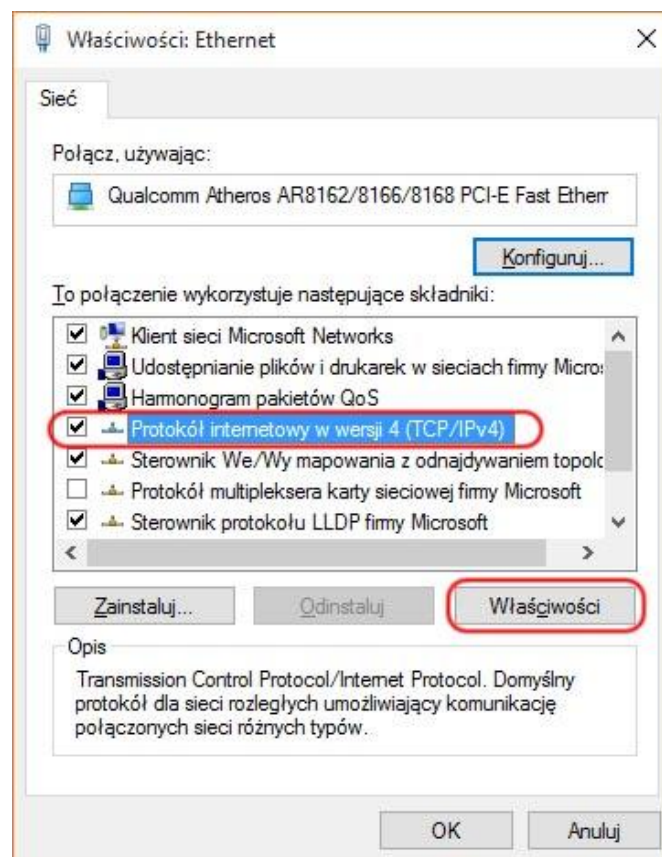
Właściwości: Ethernet

×

Sieć

Połącz, używając:

Qualcomm Atheros AR8162/8166/8168 PCI-E Fast Etherr

Konfiguruj...

To połączenie wykorzystuje następujące składniki:

Klient sieci Microsoft Networks
Udostępnianie plików i drukarek w sieciach firmy Micros
Harmonogram pakietów QoS
Protokół internetowy w wersji 4 (TCP/IPv4)
Sterownik We/Wy mapowania z odnajdywaniem topolo
Protokół multipleksera karty sieciowej firmy Microsoft
Sterownik protokołu LLDP firmy Microsoft

Zainstaluj...

Odinstaluj

Właściwości

Opis

Transmission Control Protocol/Internet Protocol. Domyślny protokół dla sieci rozległych umożliwiający komunikację połączonych sieci różnych typów.

OK

Anuluj